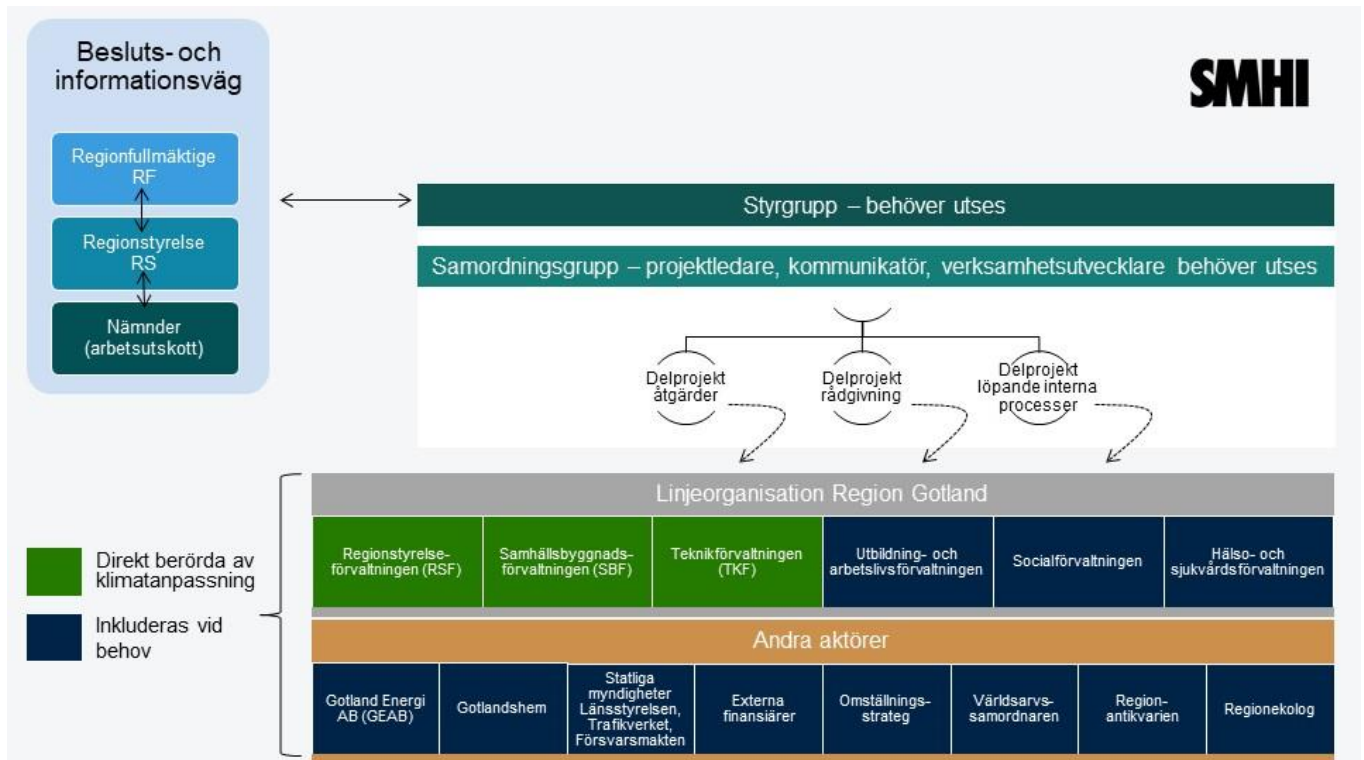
Besluts- och informationsväg

Regionfullmäktige RF

Regionstyrelse RS

Nämnder (arbetsutskott)

SMHI

Styrgrupp – behöver utses

Samordningsgrupp – projektledare, kommunikatör, verksamhetsutvecklare behöver utses

Delprojekt åtgärder

Delprojekt rådgivning

Delprojekt löpande interna processer

Linjeorganisation Region Gotland

| Regionstyrelseförvaltningen (RSF) | Samhällsbyggnadsförvaltningen (SBF) | Teknikförvaltningen (TKF) | Utbildning- och arbetslivsförvaltningen | Socialförvaltningen | Hälso- och sjukvårdsförvaltningen |
|---|---|---|---|---|---|

Direkt berörda av klimatanpassning

Inkluderas vid behov

Andra aktörer

| Gotland Energi AB (GEAB) | Gotlandshem | Statliga myndigheter Länsstyrelsen, Trafikverket, Försvarsmakten | Externa finansiärer | Omställningsstrateg | Världsarvssamordnaren | Regionantikvarien | Regionekolog |
|---|---|---|---|---|---|---|---|